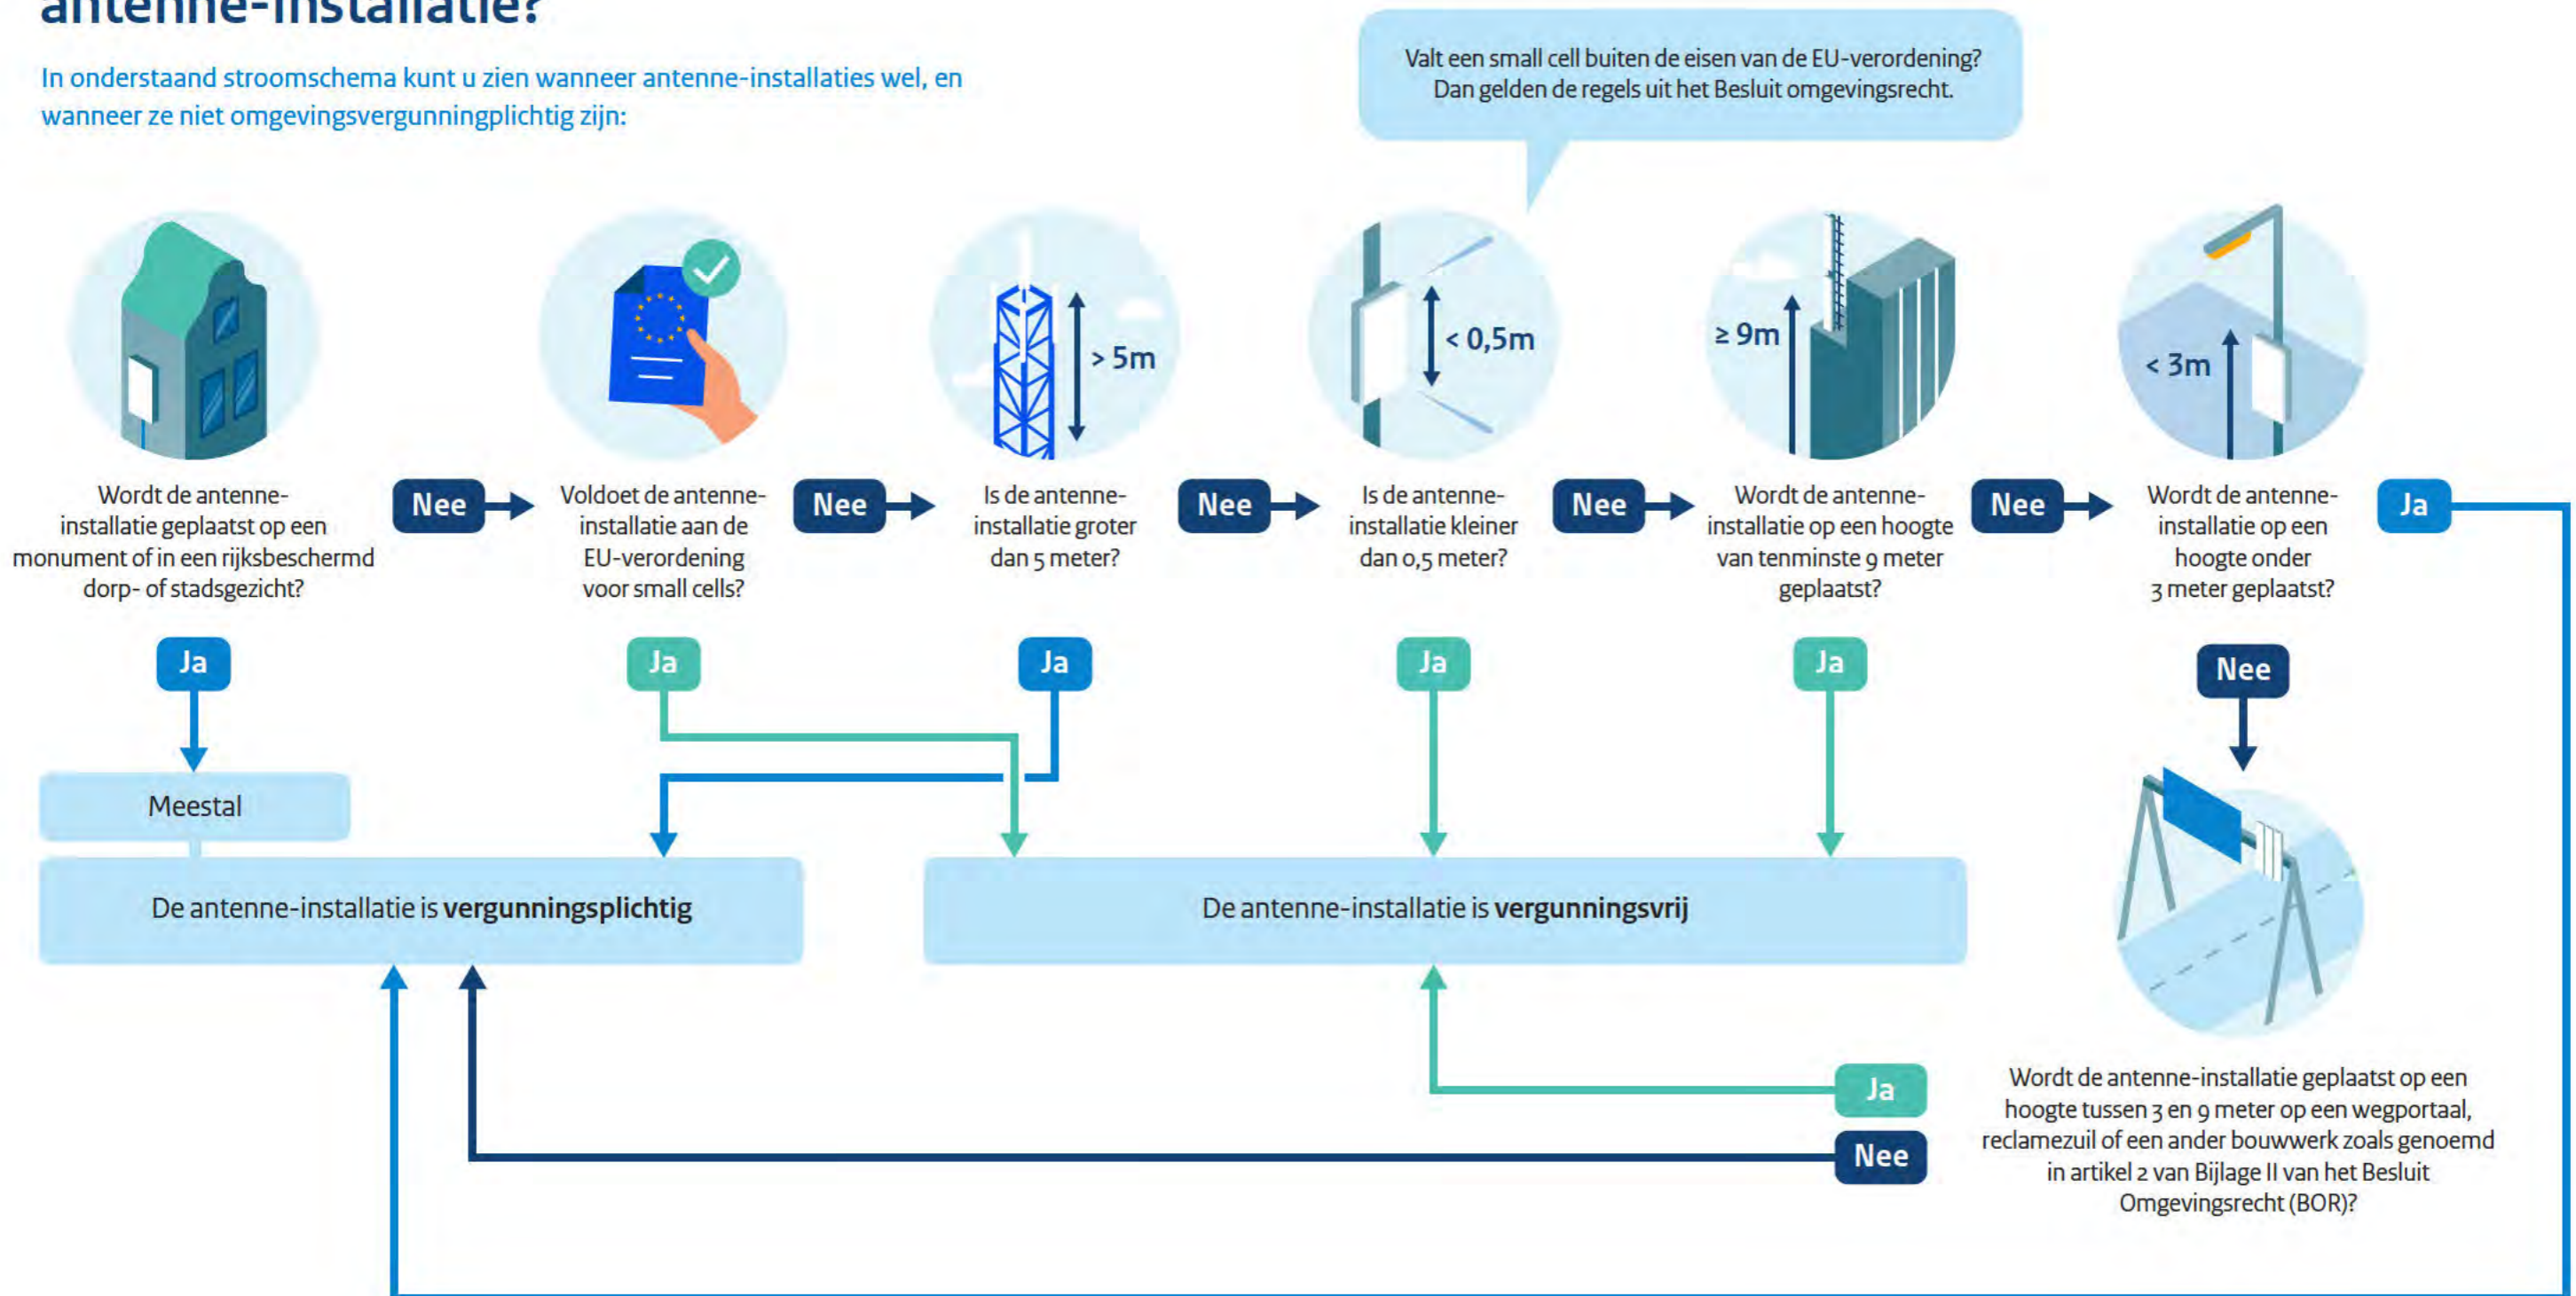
antenne-installatie?

In onderstaand stroomschema kunt u zien wanneer antenne-installaties wel, en wanneer ze niet omgevingsvergunningplichtig zijn:

Valt een small cell buiten de eisen van de EU-verordening? Dan gelden de regels uit het Besluit omgevingsrecht.

> 5m

< 0,5m

≥ 9m

< 3m

Wordt de antenne-installatie geplaatst op een monument of in een rijksbeschermd dorp- of stadsgezicht?

Nee

Voldoet de antenne-installatie aan de EU-verordening voor small cells?

Nee

Is de antenne-installatie groter dan 5 meter?

Nee

Is de antenne-installatie kleiner dan 0,5 meter?

Nee

Wordt de antenne-installatie op een hoogte van tenminste 9 meter geplaatst?

Nee

Wordt de antenne-installatie op een hoogte onder 3 meter geplaatst?

Ja

Ja

Ja

Ja

Ja

Ja

Nee

Meestal

De antenne-installatie is **vergunningsplichtig**

De antenne-installatie is **vergunningsvrij**

Ja

Nee

Wordt de antenne-installatie geplaatst op een hoogte tussen 3 en 9 meter op een wegportaal, reclamezuil of een ander bouwwerk zoals genoemd in artikel 2 van Bijlage II van het Besluit Omgevingsrecht (BOR)?